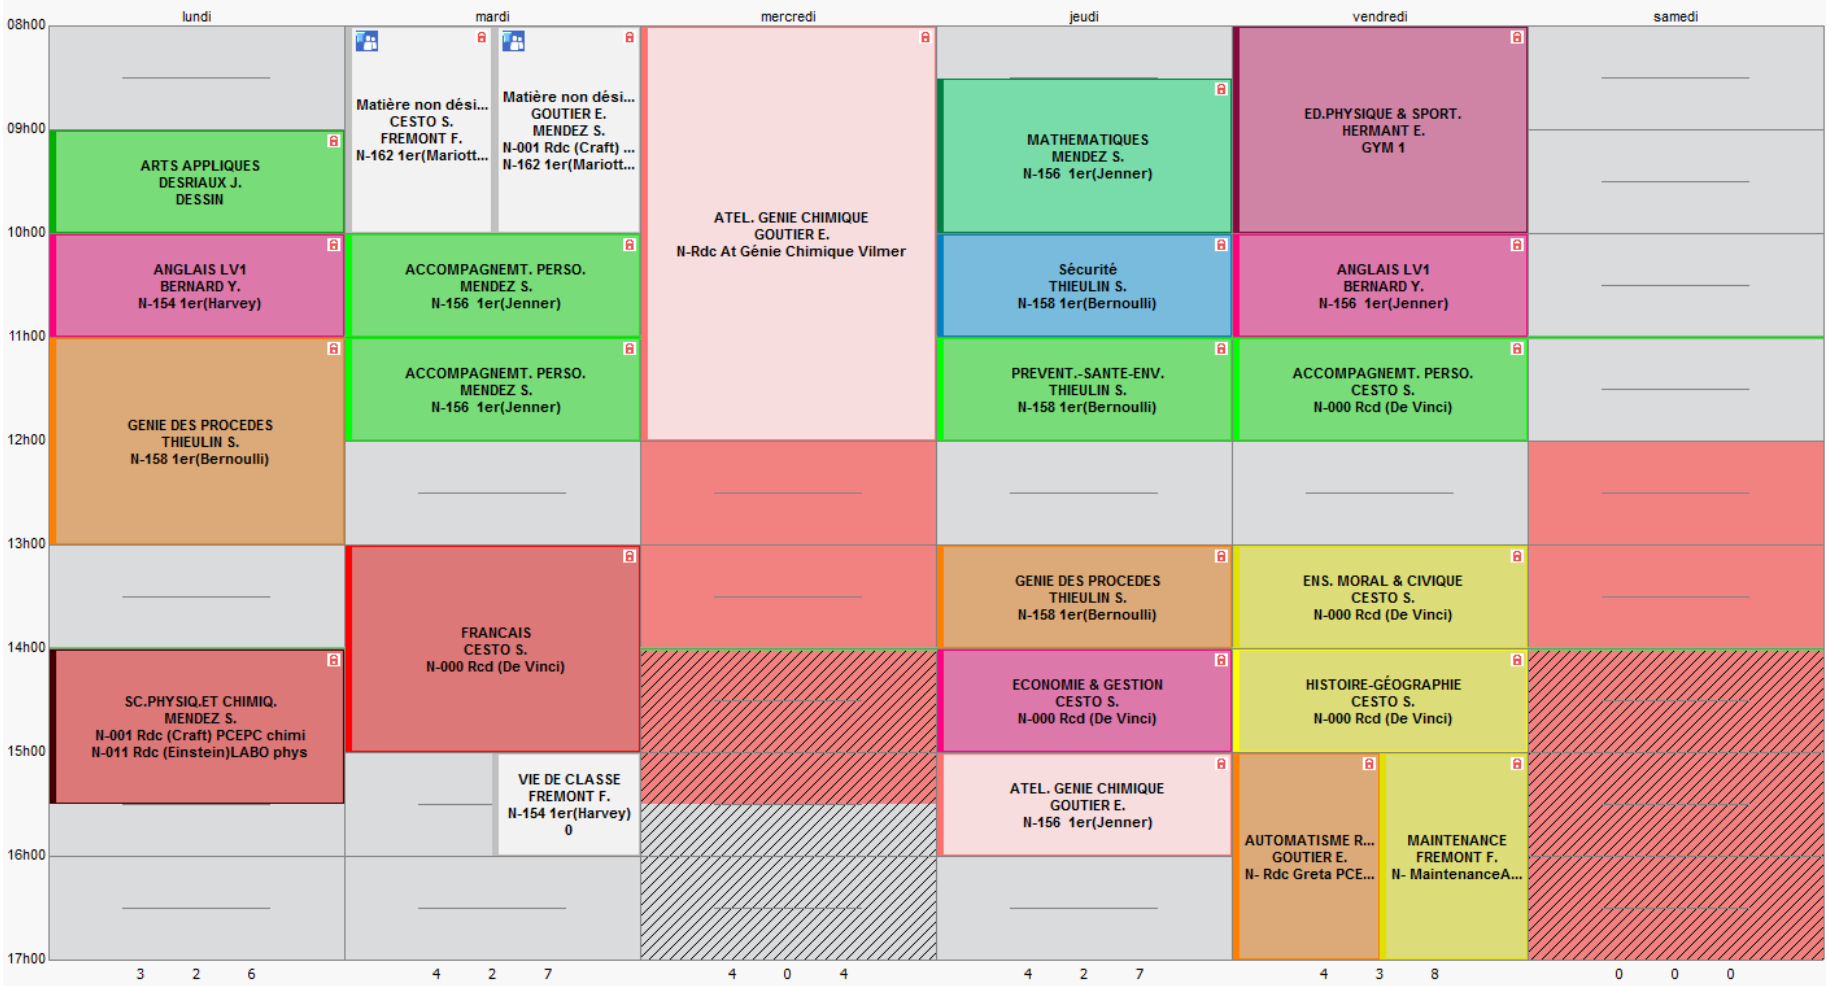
08h00 lundi mardi mercredi jeudi vendredi samedi

09h00
10h00
11h00
12h00
13h00
14h00
15h00
16h00
17h00

lundi:
ARTS APPLIQUES
DESRIAUX J.
DESSIN

ANGLAIS LV1
BERNARD Y.
N-154 1er(Harvey)

GENIE DES PROCEDES
THIEULIN S.
N-158 1er(Bernoulli)

SC.PHYSIQ.ET CHIMIQ.
MENDEZ S.
N-001 Rdc (Craft) PCEPC chimi
N-011 Rdc (Einstein)LABO phys

3 2 6

mardi:
Matière non dési...
CESTO S.
FREMONT F.
N-162 1er(Mariott...

Matière non dési...
GOUTIER E.
MENDEZ S.
N-001 Rdc (Craft) ...
N-162 1er(Mariott...

ACCOMPAGNEMT. PERSO.
MENDEZ S.
N-156 1er(Jenner)

ACCOMPAGNEMT. PERSO.
MENDEZ S.
N-156 1er(Jenner)

FRANCAIS
CESTO S.
N-000 Rcd (De Vinci)

VIE DE CLASSE
FREMONT F.
N-154 1er(Harvey)
0

4 2 7

mercredi:
ATEL. GENIE CHIMIQUE
GOUTIER E.
N-Rdc At Génie Chimique Vilmer

4 0 4

jeudi:
MATHEMATIQUES
MENDEZ S.
N-156 1er(Jenner)

Sécurité
THIEULIN S.
N-158 1er(Bernoulli)

PREVENT.-SANTE-ENV.
THIEULIN S.
N-158 1er(Bernoulli)

GENIE DES PROCEDES
THIEULIN S.
N-158 1er(Bernoulli)

ECONOMIE & GESTION
CESTO S.
N-000 Rcd (De Vinci)

ATEL. GENIE CHIMIQUE
GOUTIER E.
N-156 1er(Jenner)

4 2 7

vendredi:
ED.PHYSIQUE & SPORT.
HERMANT E.
GYM 1

ANGLAIS LV1
BERNARD Y.
N-156 1er(Jenner)

ACCOMPAGNEMT. PERSO.
CESTO S.
N-000 Rcd (De Vinci)

ENS. MORAL & CIVIQUE
CESTO S.
N-000 Rcd (De Vinci)

HISTOIRE-GÉOGRAPHIE
CESTO S.
N-000 Rcd (De Vinci)

AUTOMATISME R...
GOUTIER E.
N- Rdc Greta PCE...

MAINTENANCE
FREMONT F.
N- MaintenanceA...

4 3 8

samedi:
0 0 0